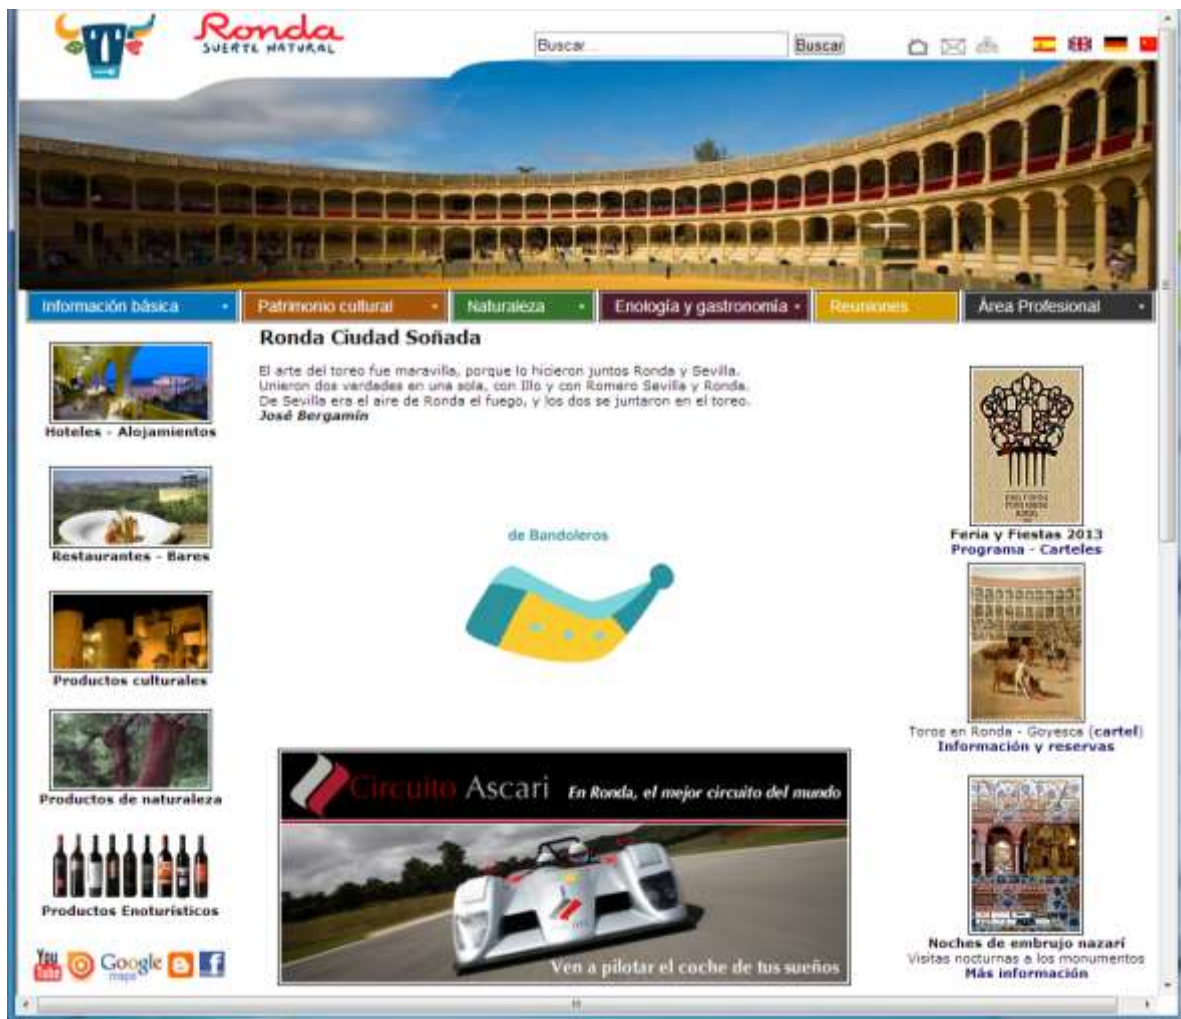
Ronda
SUERTE NATURAL

Buscar...
Buscar

Información básica
Patrimonio cultural
Naturaleza
Enología y gastronomía
Reuniones
Área Profesional

Ronda Ciudad Soñada

El arte del toreo fue maravilla, porque lo hicieron juntos Ronda y Sevilla. Unieron dos verdades en una sola, con Illo y con Romero Sevilla y Ronda. De Sevilla era el aire de Ronda el fuego, y los dos se juntaron en el toreo.
José Bergamín

Hoteles - Alojamientos

Restaurantes - Bares

Productos culturales

Productos de naturaleza

Productos Enoturísticos

You Tube
Google maps

de Bandoleros

Circuito Ascari
En Ronda, el mejor circuito del mundo
Ven a pilotar el coche de tus sueños

Feria y Fiestas 2013
Programa - Carteles

Toros en Ronda - Goyesca (cartel)
Información y reservas

Noches de embrujo nazarí
Visitas nocturnas a los monumentos
Más información